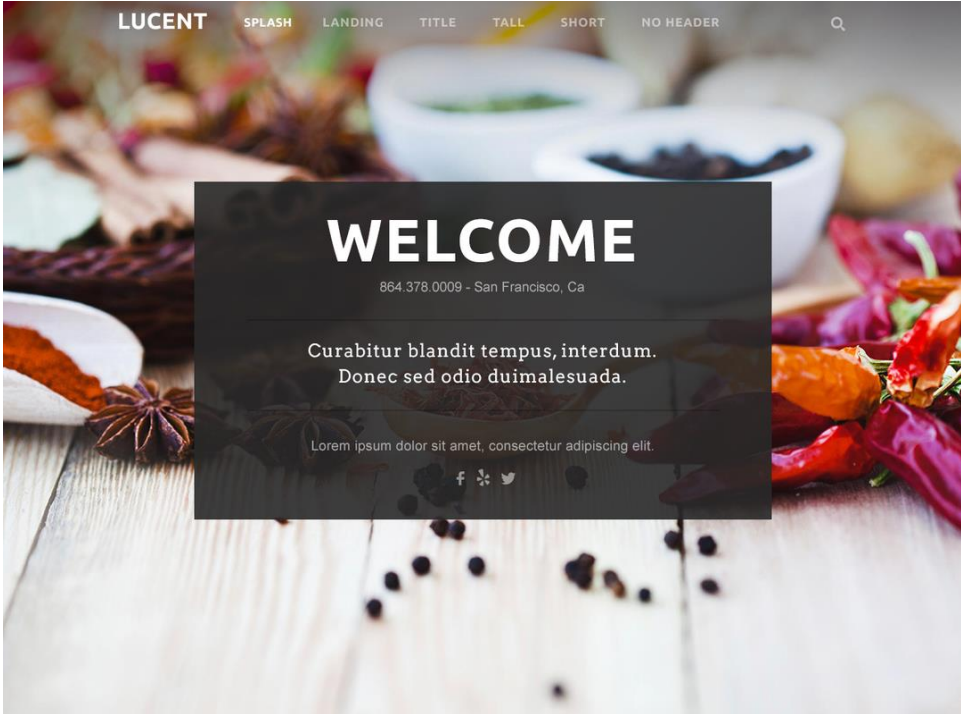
LUCENT SPLASH LANDING TITLE TALL SHORT NO HEADER

WELCOME

864.378.0009 - San Francisco, Ca

Curabitur blandit tempus, interdum. Donec sed odio duimalesuada.

Lorem ipsum dolor sit amet, consectetur adipiscing elit.